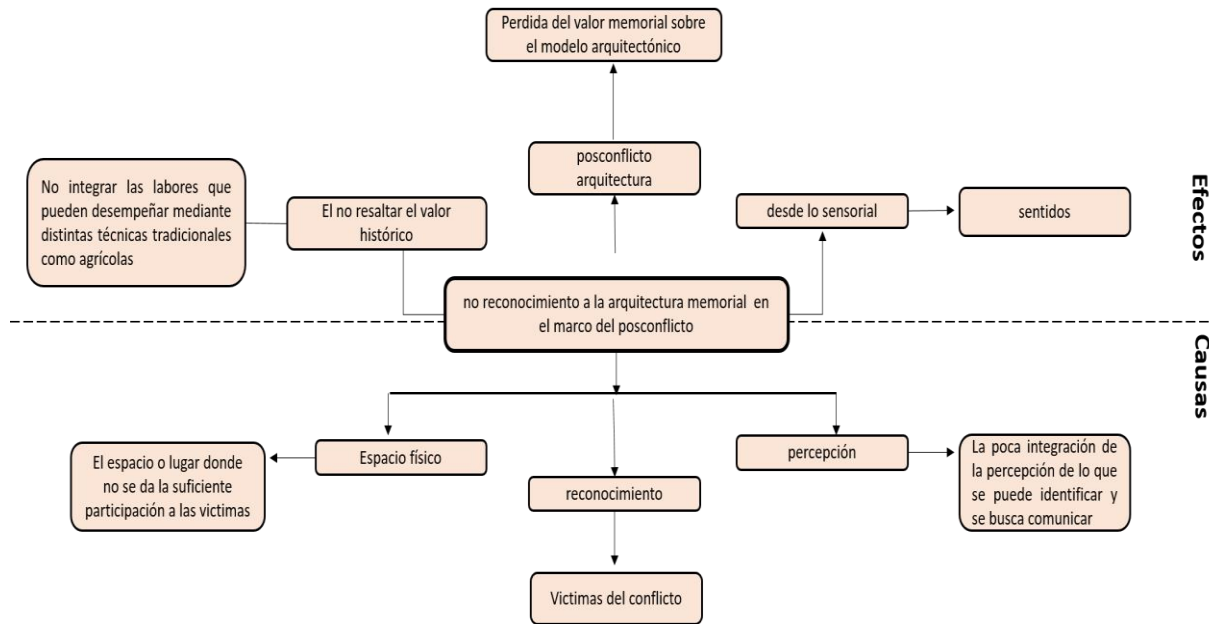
Perdida del valor memorial sobre el modelo arquitectónico

posconflicto arquitectura

No integrar las labores que pueden desempeñar mediante distintas técnicas tradicionales como agrícolas

El no resaltar el valor histórico

desde lo sensorial

sentidos

Efectos

no reconocimiento a la arquitectura memorial en el marco del posconflicto

Causas

Espacio físico

El espacio o lugar donde no se da la suficiente participación a las victimas

reconocimiento

percepción

La poca integración de la percepción de lo que se puede identificar y se busca comunicar

Victimas del conflicto